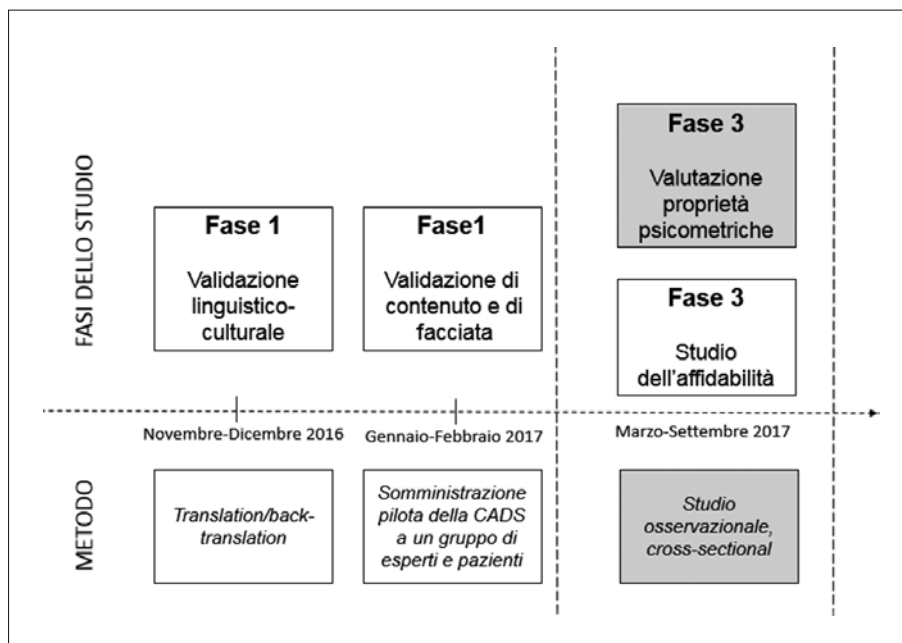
FASI DELLO STUDIO

Fase 1

Validazione linguistico-culturale

Fase1

Validazione di contenuto e di facciata

Fase 3

Valutazione proprietà psicometriche

Fase 3

Studio dell'affidabilità

Novembre-Dicembre 2016

Gennaio-Febbraio 2017

Marzo-Settembre 2017

METODO

Translation/back-translation

Somministrazione pilota della CADS a un gruppo di esperti e pazienti

Studio osservazionale, cross-sectional